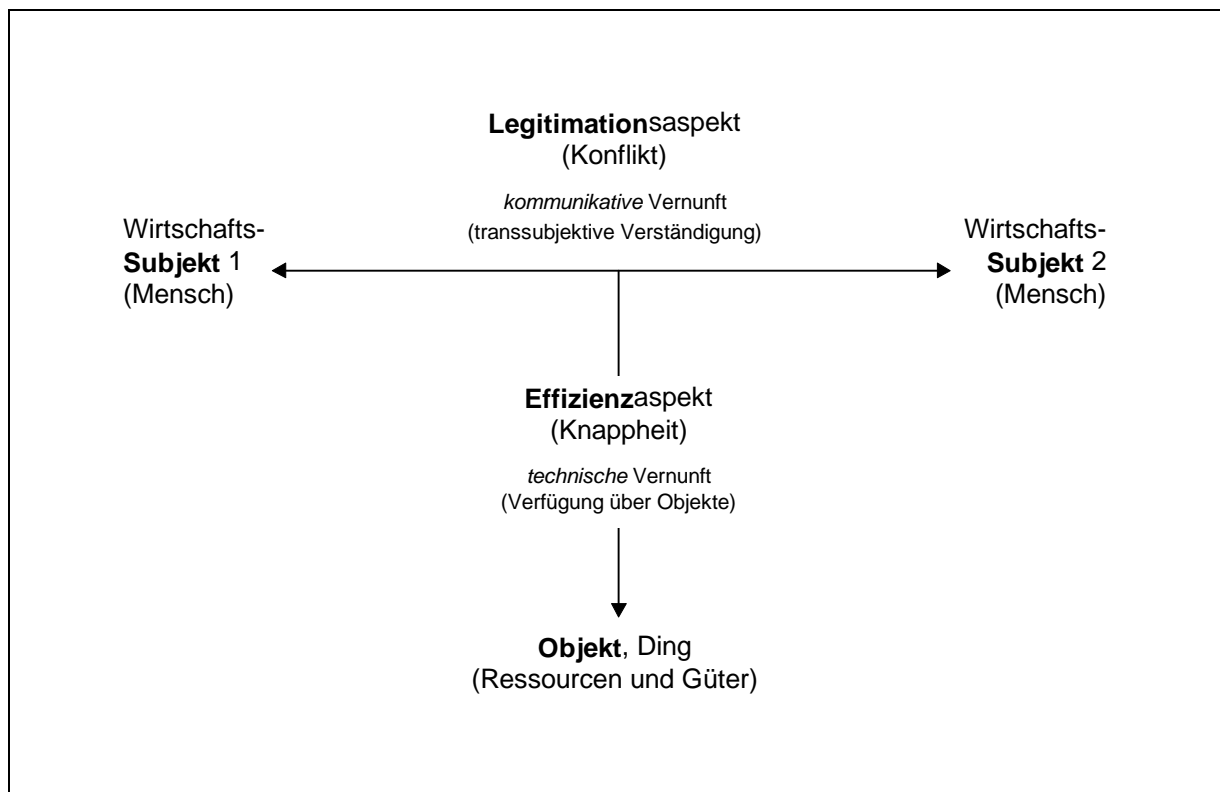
Legitimationsaspekt
(Konflikt)

kommunikative Vernunft
(transsubjektive Verständigung)

Wirtschafts-
Subjekt 1
(Mensch)

Wirtschafts-
Subjekt 2
(Mensch)

Effizienzaspekt
(Knappheit)

technische Vernunft
(Verfügung über Objekte)

Objekt, Ding
(Ressourcen und Güter)